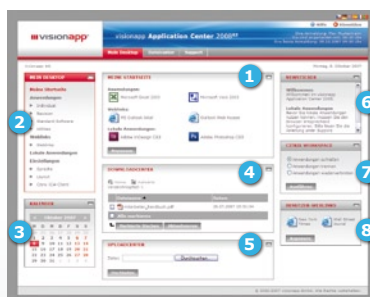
visionapp Application Center 2000

Mein Desktop

Mein Desktop

Meine Startseite

Kalender

Oktober 2007

Downloadcenter

Uploadcenter

Durchsuchen

Neuigkeiten

Letzte Workspace

Benutzer Online

1

2

3

4

5

6

7

8